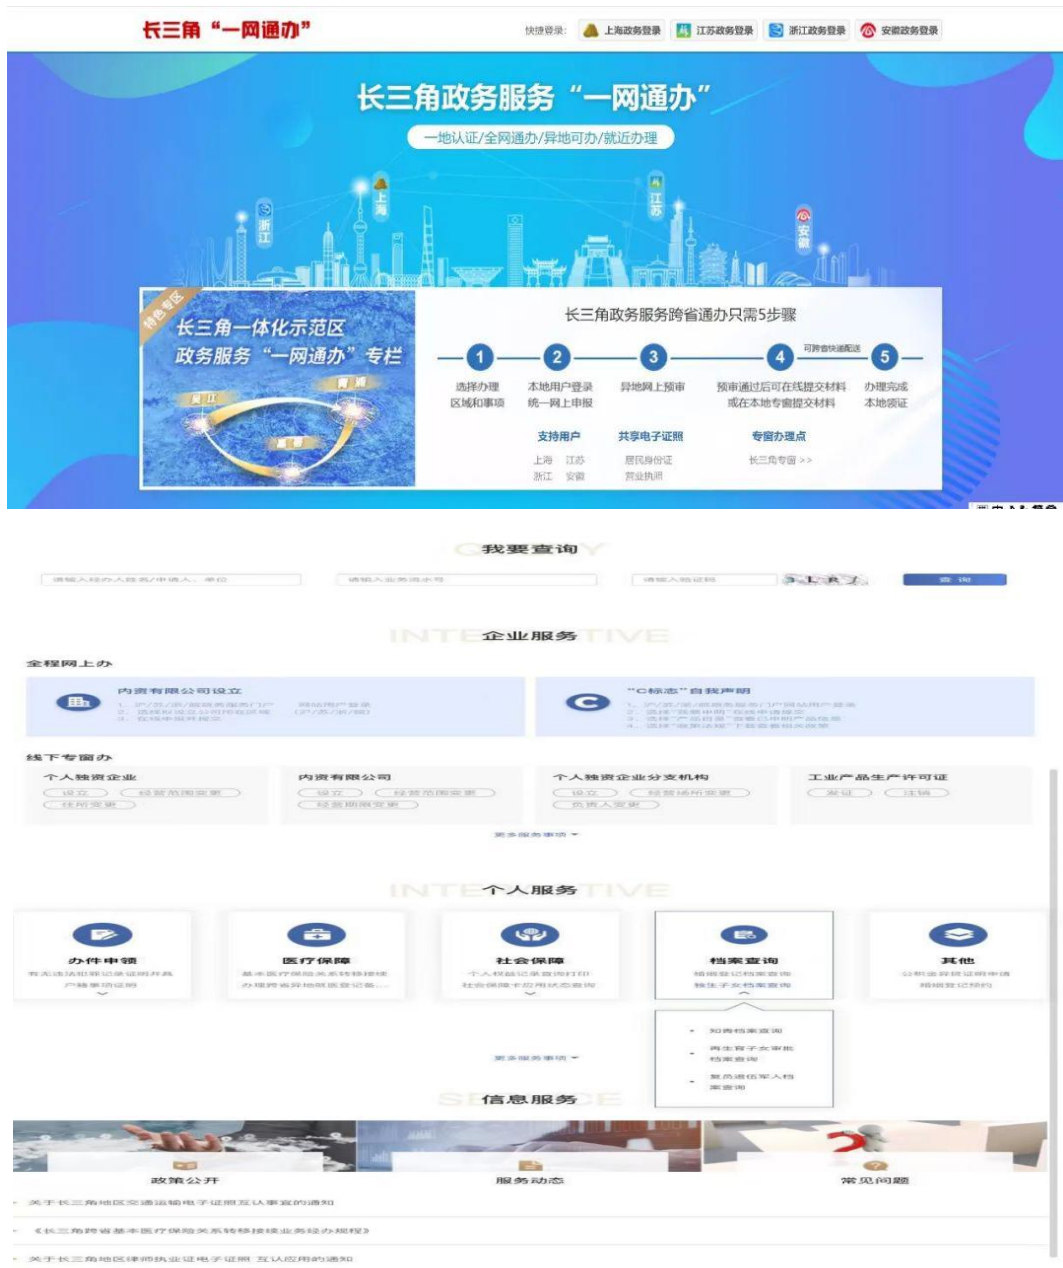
长三角“一网通办”

快捷登录: 上海政务登录 江苏政务登录 浙江政务登录 安徽政务登录

长三角政务服务“一网通办”

一地认证/全网通办/异地可办/就近办理

浙江 上海 江苏 安徽

特色专区

长三角一体化示范区政务服务“一网通办”专栏

吴江 青浦 嘉善

长三角政务服务跨省通办只需5步骤

1 选择办理区域和事项

2 本地用户登录 统一网上申报

3 异地网上预审

4 预审通过后可在线提交材料或在本地专窗提交材料

可跨省快递配送

5 办理完成 本地领证

支持用户
上海 江苏
浙江 安徽

共享电子证照
居民身份证
营业执照

专窗办理点
长三角专窗 >>

我要查询

请输入经办人姓名/申请人、单位

请输入业务流水号

请输入验证码

查 询

企业服务

全程网上办

内资有限公司设立

"C标志"自我声明

线下专窗办

个人独资企业

设立 经营范围变更 住所变更

内资有限公司

设立 经营范围变更 经营期限变更

个人独资企业分支机构

设立 经营场所变更 负责人变更

工业产品生产许可证

发证 注销

更多服务事项

个人服务

办件申领

医疗保障

社会保障

档案查询

其他

更多服务事项

信息服务

政务公开

服务动态

常见问题

· 关于长三角地区交通运输电子证照互认事宜的通知

· 《长三角跨省基本医疗保险关系转移接续业务经办规程》

· 关于长三角地区律师执业证电子证照互认应用的通知